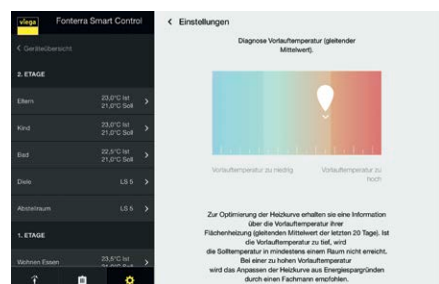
viega Fonterra Smart Control

< Geräteübersicht

2. ETAGE

Eltern 20,0°C Ist 21,0°C Soll >

Kind 23,0°C Ist 21,0°C Soll >

Bad 22,5°C Ist 21,0°C Soll >

Diele LS 5 >

Abstellraum LS 5 >

1. ETAGE

Wohnen Essen 23,5°C Ist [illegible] >

< Einstellungen

Diagnose Vorlauftemperatur (gleitender Mittelwert).

Vorlauftemperatur zu niedrig

Vorlauftemperatur zu hoch

Zur Optimierung der Heizkurve erhalten sie eine Information über die Vorlauftemperatur ihrer Flächenheizung (gleitenden Mittelwert der letzten 20 Tage). Ist die Vorlauftemperatur zu tief, wird die Solltemperatur in mindestens einem Raum nicht erreicht. Bei einer zu hohen Vorlauftemperatur wird das Anpassen der Heizkurve aus Energiespargründen durch einen Fachmann empfohlen.